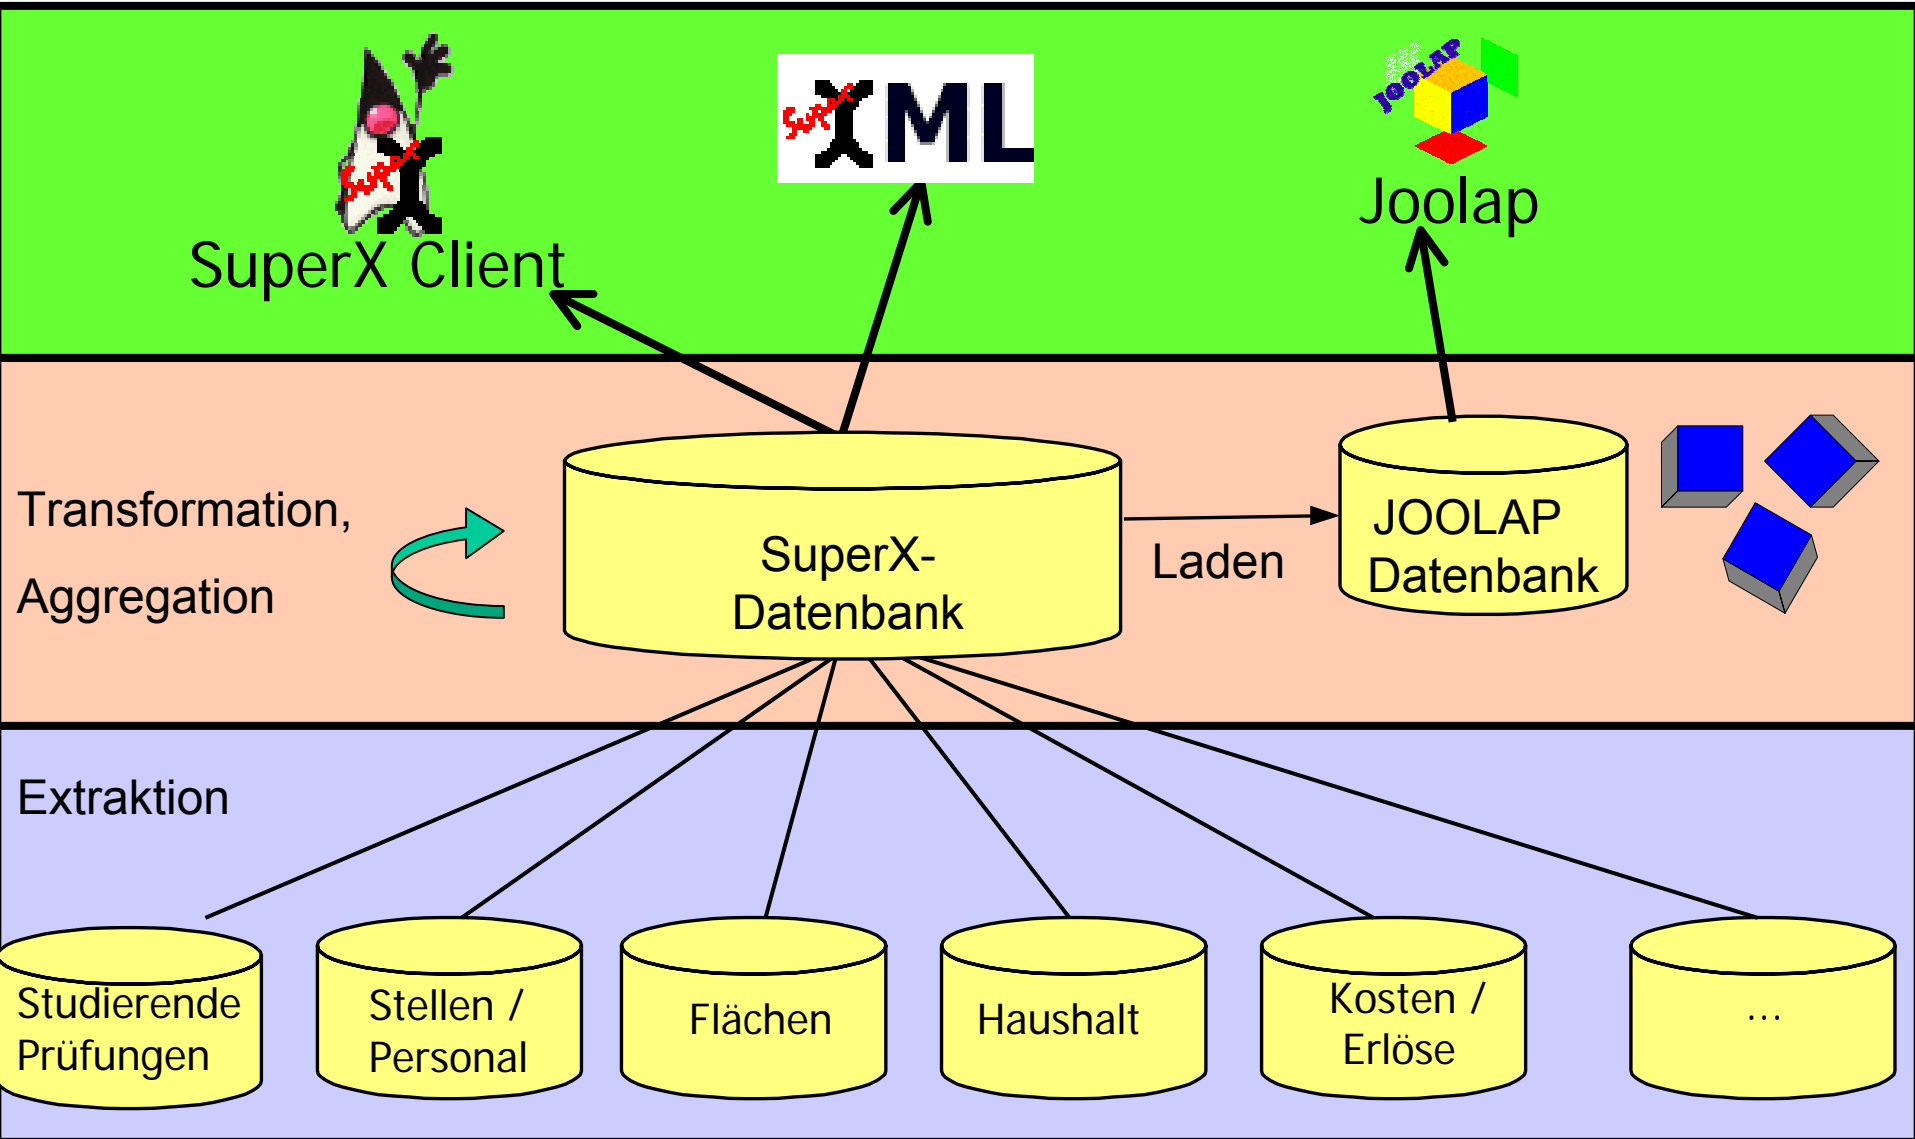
Super X

SuperX Client

Super XML

JOOLAP

Joolap

Transformation,

Aggregation

SuperX-Datenbank

Laden

JOOLAP Datenbank

Extraktion

Studierende Prüfungen

Stellen / Personal

Flächen

Haushalt

Kosten / Erlöse

...